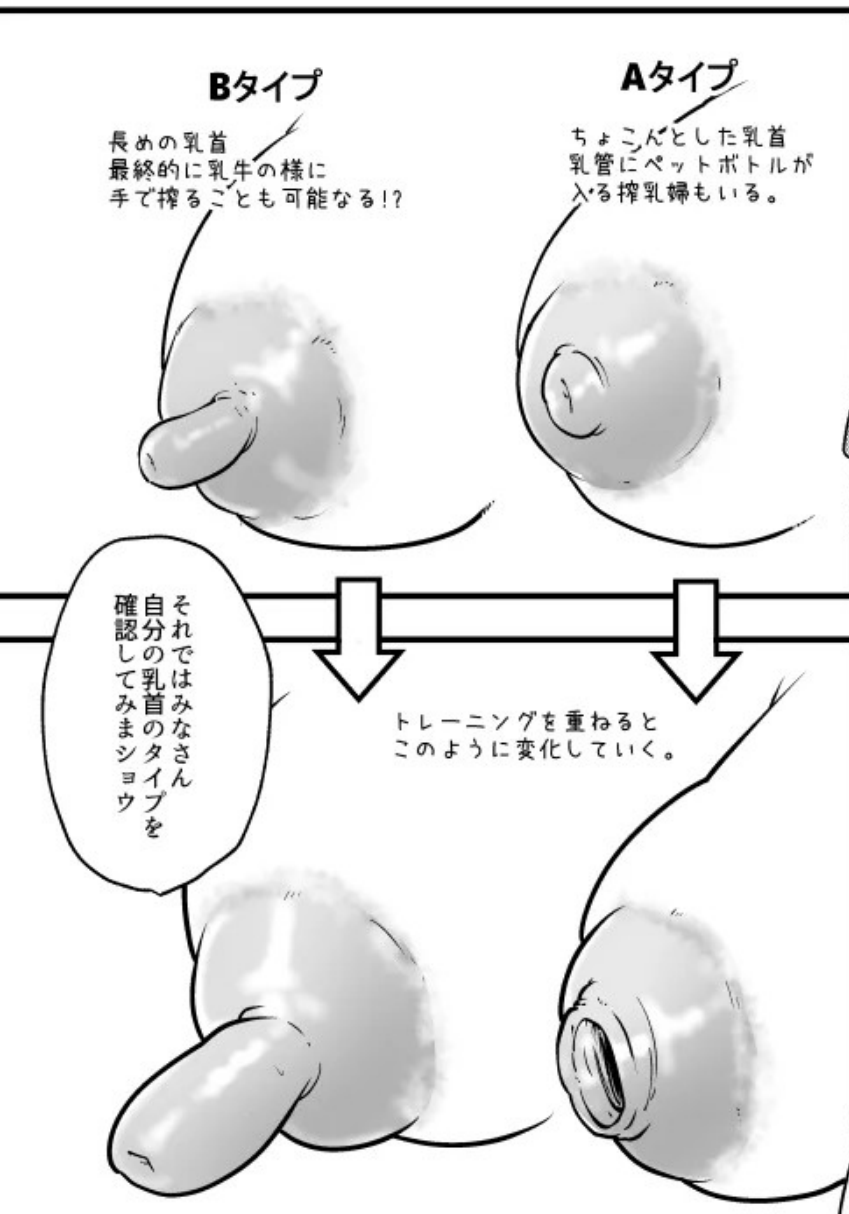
Bタイプ

長めの乳首
最終的に乳牛の様に
手で搾ることも可能なる!?

Aタイプ

ちょこんとした乳首
乳管にペットボトルが
入る搾乳婦もいる。

それではみなさん
自分の乳首のタイプを
確認してみまショウ

トレーニングを重ねると
このように変化していく。